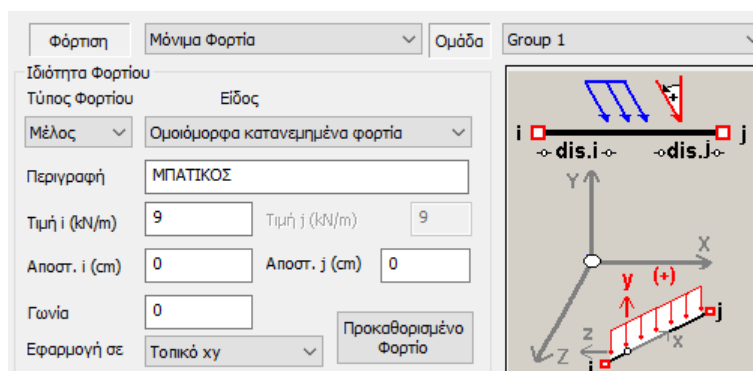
Φόρτιση
Μόνιμα Φορτία
Ομάδα
Group 1

Ιδιότητα Φορτίου
Τύπος Φορτίου
Είδος
Μέλος
Ομοιόμορφα κατανεμημένα φορτία

Περιγραφή
ΜΠΑΤΙΚΟΣ

Τιμή i (kN/m)
9
Τιμή j (kN/m)
9

Αποστ. i (cm)
0
Αποστ. j (cm)
0

Γωνία
0

Εφαρμογή σε
Τοπικό xy

Προκαθορισμένο Φορτίο

+
i
j
dis.i
dis.j
Y
X
Z
y
(+)
z
x
j
i